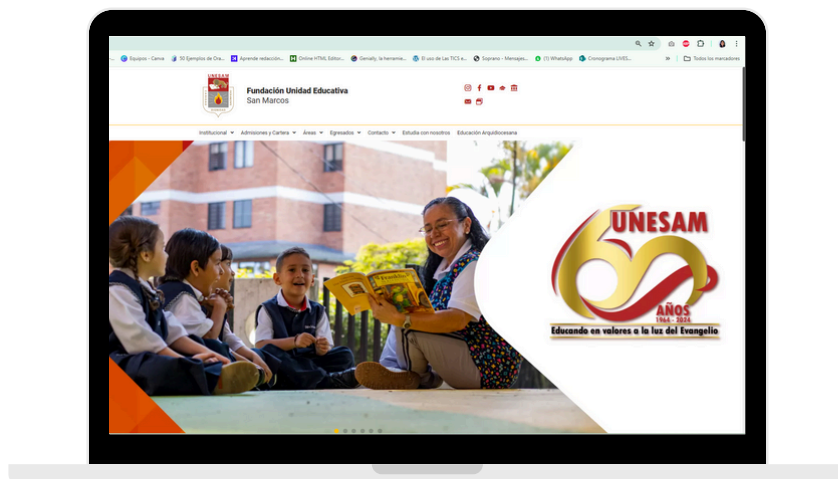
Equipos - Canva 50 Ejemplos de Ora... Aprende redacción... Online HTML Editor... Genially, la herramie... El uso de Las TICS e... Soprano - Mensajes... (1) WhatsApp Cronograma UNES... Todos los marcadores

UNESAM

Fundación Unidad Educativa
San Marcos

Institucional Admisiones y Cartera Áreas Egresados Contacto Estudia con nosotros Educación Arquidiocesana

UNESAM
AÑOS
1964 - 2024
Educando en valores a la luz del Evangelio